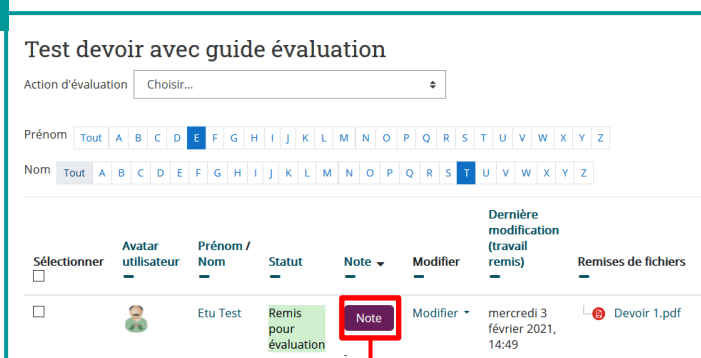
Test devoir avec guide évaluation

Action d'évaluation Choisir...

Prénom Tout A B C D E F G H I J K L M N O P Q R S T U V W X Y Z

Nom Tout A B C D E F G H I J K L M N O P Q R S T U V W X Y Z

| Sélectionner | Avatar utilisateur | Prénom / Nom | Statut | Note | Modifier | Dernière modification (travail remis) | Remises de fichiers |
|---|---|---|---|---|---|---|---|
| | | Etu Test | Remis pour évaluation | Note | Modifier | mercredi 3 février 2021, 14:49 | Devoir 1.pdf |